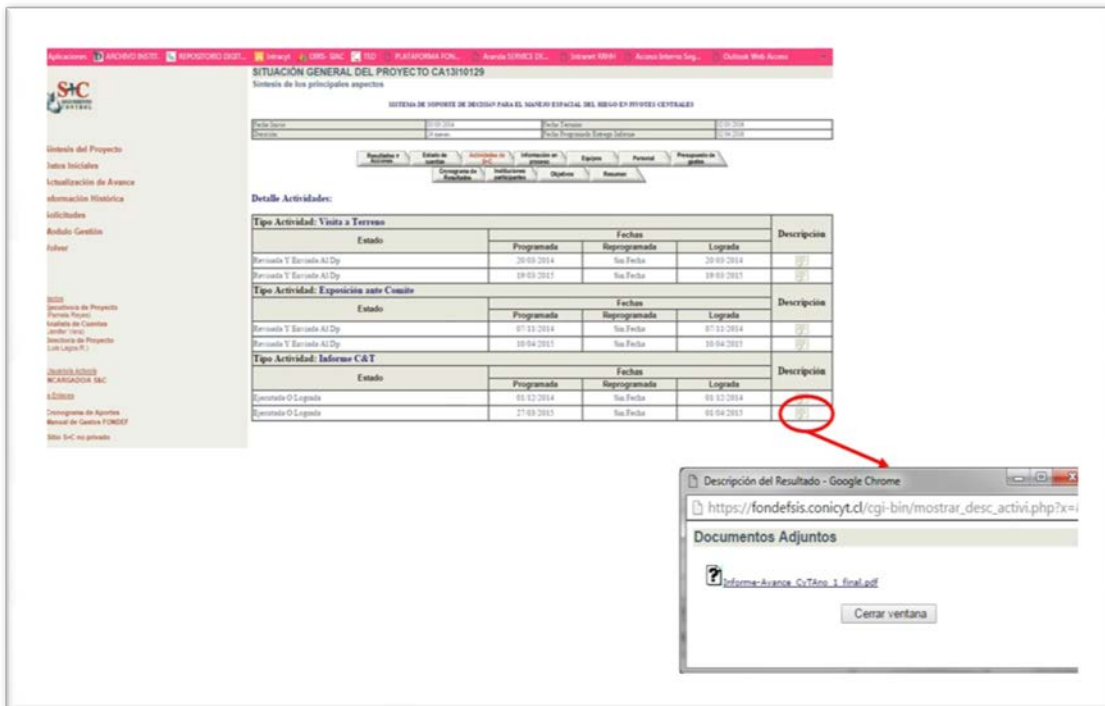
Aplicaciones ARCHIVO INSTIT. REPOSITORIO DIGIT. Intracyt ORRS- SIAC TED PLATAFORMA FON... Avanda SERVICE DE... Intranet RRHH Acceso Interno Seg... Outlook Web Access

S+C

SITUACIÓN GENERAL DEL PROYECTO CA13I10129

Síntesis de los principales aspectos

SISTEMA DE SOPORTE DE DECISION PARA EL MANEJO ESPACIAL DEL RIEGO EN PIVOTES CENTRALES

| Fecha Inicio | 01/05/2014 | Fecha Termino | 01/05/2016 |
|---|---|---|---|
| Duración | 24 meses | Fecha Programada Entrega Informe | 01/04/2016 |

Resultados e Acciones | Estado de cuentas | Actividades de S&C | Información en proceso | Equipos | Personal | Presupuesto de gastos | Cronograma de Resultados | Instituciones participantes | Objetivos | Resumen

Síntesis del Proyecto
Datos Iniciales
Actualización de Avance
Información Histórica
Solicitudes
Modulo Gestión
Volver

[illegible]
Ejecutivo/a de Proyecto (Pamela Reyes)
Analista de Cuentas (Jenifer Vera)
Directoria de Proyecto (Luis Lagos R.)

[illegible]
ENCARGADOA S&C

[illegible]

Cronograma de Aportes
Manual de Gestión FONDEF

Sitio S+C no privado

Detalle Actividades:

| Tipo Actividad: Visita a Terreno | | | | |
|---|---|---|---|---|
| Estado | Fechas | | | Descripción |
| | Programada | Reprogramada | Lograda | |
| Revisada Y Enviada Al Dp | 20/03/2014 | Sin Fecha | 20/03/2014 | |
| Revisada Y Enviada Al Dp | 19/03/2015 | Sin Fecha | 19/03/2015 | |

| Tipo Actividad: Exposición ante Comite | | | | |
|---|---|---|---|---|
| Estado | Fechas | | | Descripción |
| | Programada | Reprogramada | Lograda | |
| Revisada Y Enviada Al Dp | 07/11/2014 | Sin Fecha | 07/11/2014 | |
| Revisada Y Enviada Al Dp | 10/04/2015 | Sin Fecha | 10/04/2015 | |

| Tipo Actividad: Informe C&T | | | | |
|---|---|---|---|---|
| Estado | Fechas | | | Descripción |
| | Programada | Reprogramada | Lograda | |
| Ejecutada O Lograda | 01/12/2014 | Sin Fecha | 01/12/2014 | |
| Ejecutada O Lograda | 27/03/2015 | Sin Fecha | 01/04/2015 | |

Descripción del Resultado - Google Chrome
https://fondefsis.conicyt.cl/cgi-bin/mostrar_desc_activi.php?x=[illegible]
Documentos Adjuntos
Informe-Avance_CyTAno_1_final.pdf
Cerrar ventana